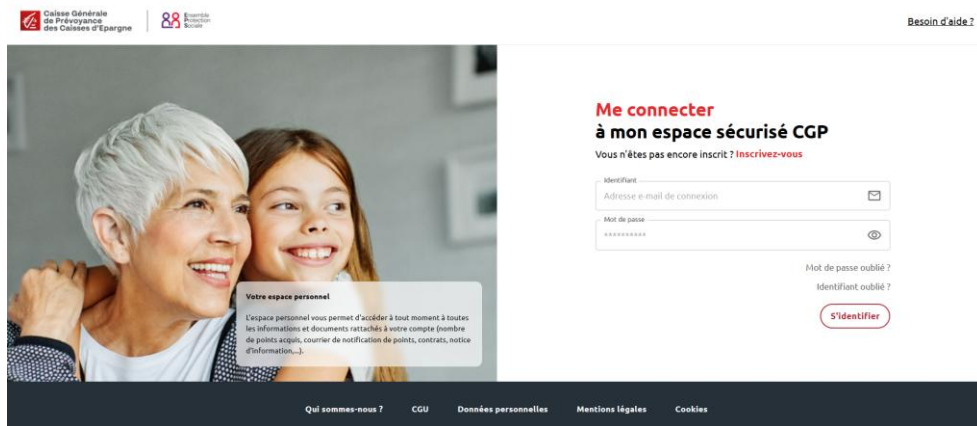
Caisse Générale de Prévoyance des Caisses d'Epargne

Ensemble Protection Sociale

Besoin d'aide ?

Me connecter
à mon espace sécurisé CGP

Vous n'êtes pas encore inscrit ? Inscrivez-vous

Identifiant
Adresse e-mail de connexion

Mot de passe
**********

Mot de passe oublié ?

Identifiant oublié ?

S'identifier

Votre espace personnel

L'espace personnel vous permet d'accéder à tout moment à toutes les informations et documents rattachés à votre compte (nombre de points acquis, courrier de notification de points, contrats, notice d'information,...).

Qui sommes-nous ? CGU Données personnelles Mentions légales Cookies